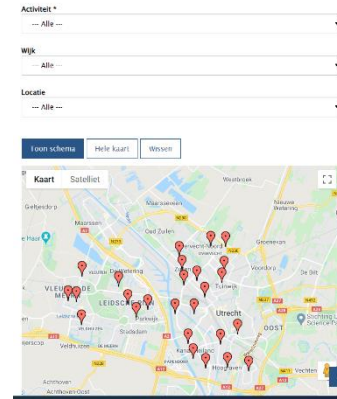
Activiteit *

--- Alle ---

Wijk

--- Alle ---

Locatie

--- Alle ---

Toon schema

Hele kaart

Wissen

Kaart

Satelliet

Westbroek

Maarssen

Oud Zuilen

Utrecht Noord

Overvecht

Groenekan

Voordorp

Zuilen

Tuindorp

De Bilt

Utrecht

Vleuten

Leidsche Rijn

Oost

Kanaleneiland

Hoograven

Vechten

Achthoven

De Meern

Veldhuizen

Nieuwegein